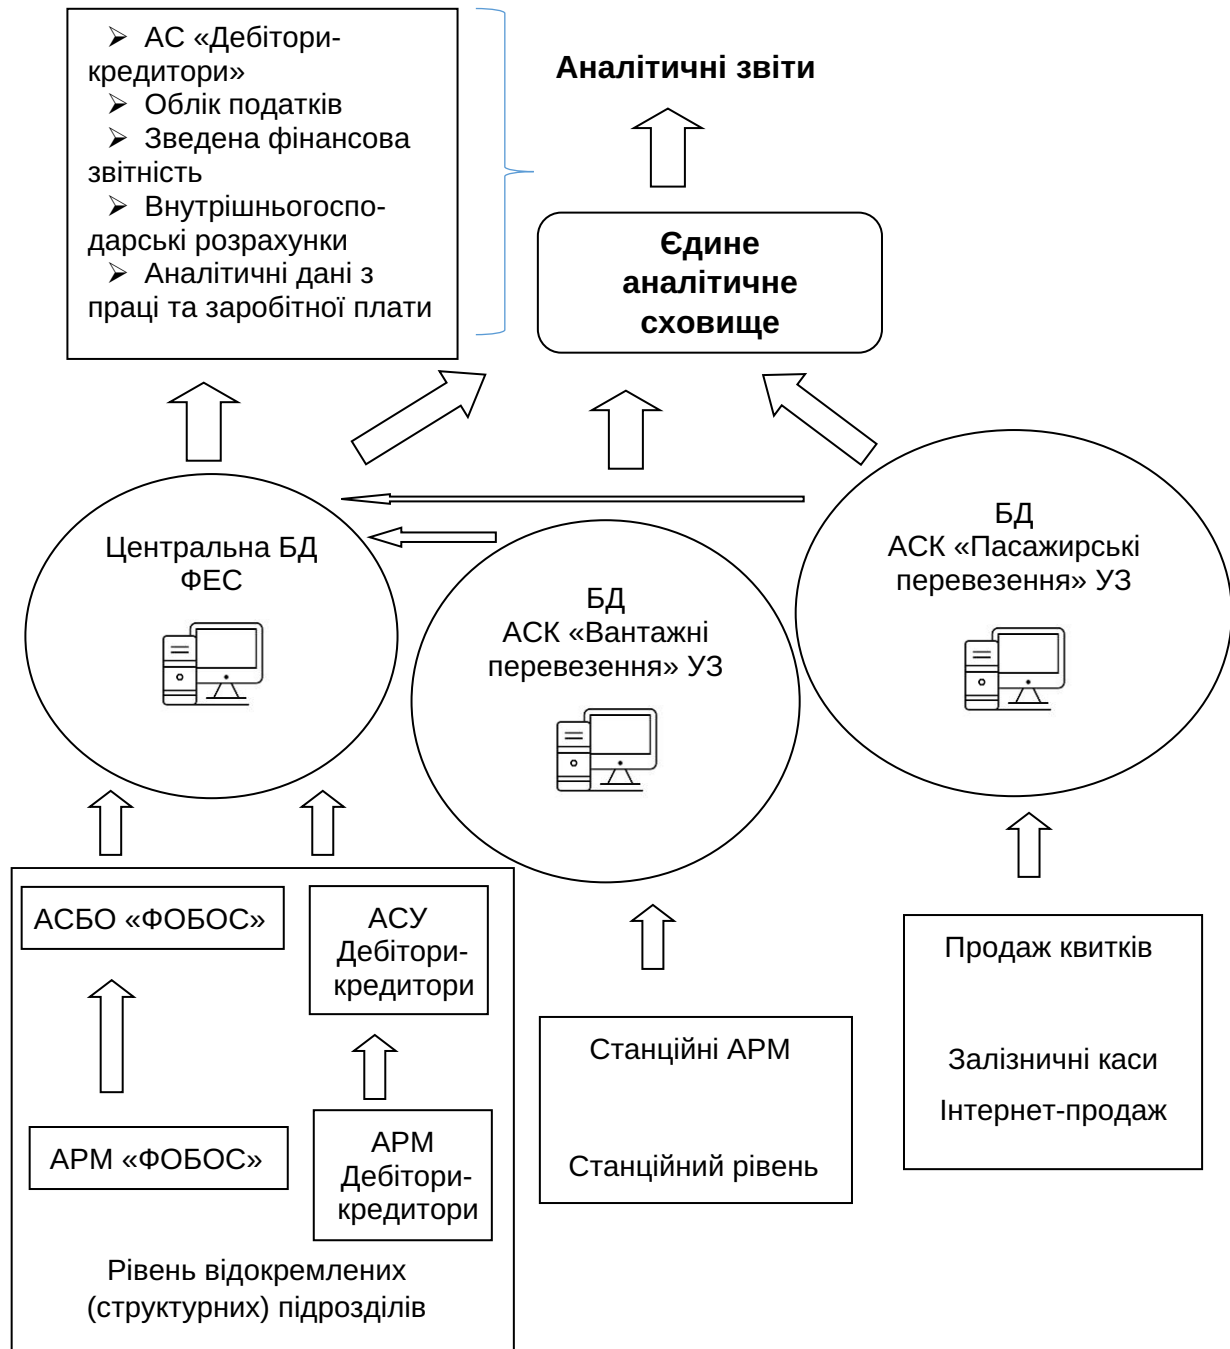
➢ АС «Дебітори-кредитори»
➢ Облік податків
➢ Зведена фінансова звітність
➢ Внутрішньогосподарські розрахунки
➢ Аналітичні дані з праці та заробітної плати

Аналітичні звіти

Єдине аналітичне сховище

Центральна БД ФЕС

БД АСК «Вантажні перевезення» УЗ

БД АСК «Пасажирські перевезення» УЗ

АСБО «ФОБОС»

АСУ Дебітори-кредитори

АРМ «ФОБОС»

АРМ Дебітори-кредитори

Рівень відокремлених (структурних) підрозділів

Станційні АРМ

Станційний рівень

Продаж квитків

Залізничні каси

Інтернет-продаж